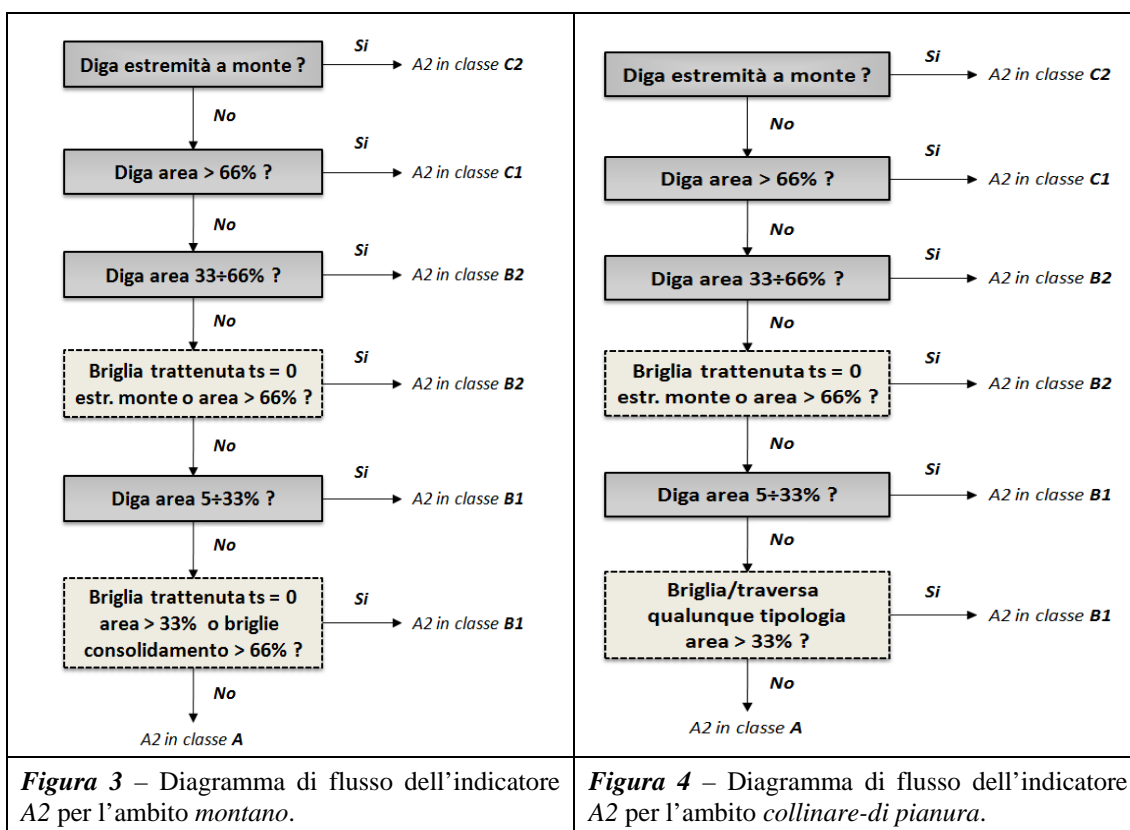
Diga estremità a monte ?
Si
A2 in classe **C2**
No
Diga area > 66% ?
Si
A2 in classe **C1**
No
Diga area 33÷66% ?
Si
A2 in classe **B2**
No
Briglia trattenuta ts = 0 estr. monte o area > 66% ?
Si
A2 in classe **B2**
No
Diga area 5÷33% ?
Si
A2 in classe **B1**
No
Briglia trattenuta ts = 0 area > 33% o briglie consolidamento > 66% ?
Si
A2 in classe **B1**
No
A2 in classe **A**

Diga estremità a monte ?
Si
A2 in classe **C2**
No
Diga area > 66% ?
Si
A2 in classe **C1**
No
Diga area 33÷66% ?
Si
A2 in classe **B2**
No
Briglia trattenuta ts = 0 estr. monte o area > 66% ?
Si
A2 in classe **B2**
No
Diga area 5÷33% ?
Si
A2 in classe **B1**
No
Briglia/traversa qualunque tipologia area > 33% ?
Si
A2 in classe **B1**
No
A2 in classe **A**

*Figura 3* – Diagramma di flusso dell'indicatore *A2* per l'ambito *montano*.

*Figura 4* – Diagramma di flusso dell'indicatore *A2* per l'ambito *collinare-di pianura*.